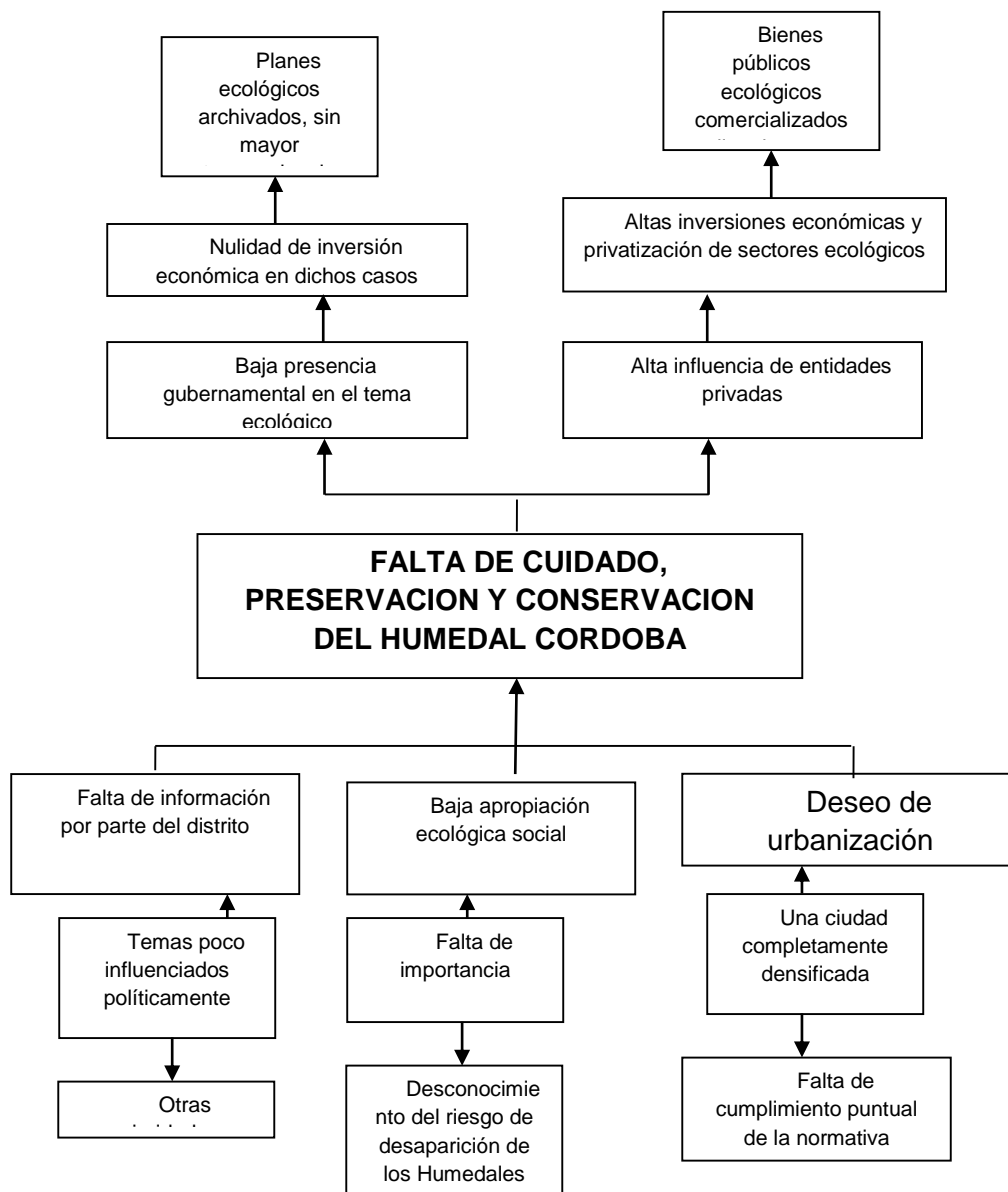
Planes ecológicos archivados, sin mayor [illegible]

Bienes públicos ecológicos comercializados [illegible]

Nulidad de inversión económica en dichos casos

Altas inversiones económicas y privatización de sectores ecológicos

Baja presencia gubernamental en el tema ecológico

Alta influencia de entidades privadas

FALTA DE CUIDADO, PRESERVACION Y CONSERVACION DEL HUMEDAL CORDOBA

Falta de información por parte del distrito

Baja apropiación ecológica social

Deseo de urbanización

Temas poco influenciados políticamente

Falta de importancia

Una ciudad completamente densificada

Otras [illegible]

Desconocimiento del riesgo de desaparición de los Humedales

Falta de cumplimiento puntual de la normativa